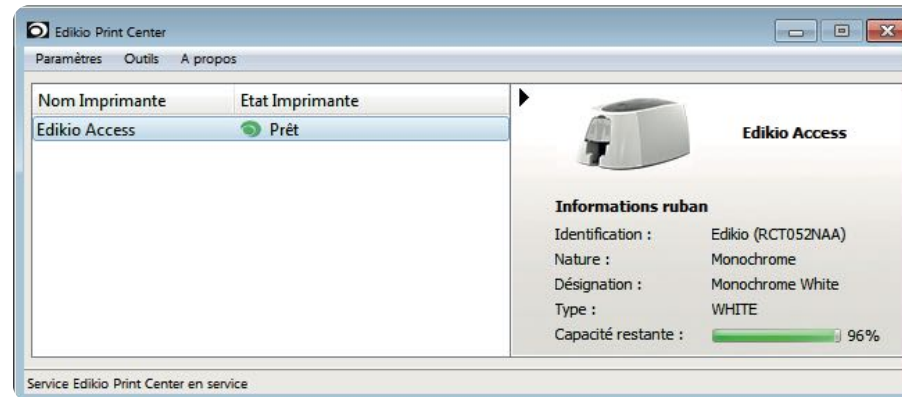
Edikio Print Center

Paramètres Outils A propos

| Nom Imprimante | Etat Imprimante |
|---|---|
| Edikio Access | Prêt |

Edikio Access

Informations ruban

Identification : Edikio (RCT052NAA)
Nature : Monochrome
Désignation : Monochrome White
Type : WHITE
Capacité restante : 96%

Service Edikio Print Center en service